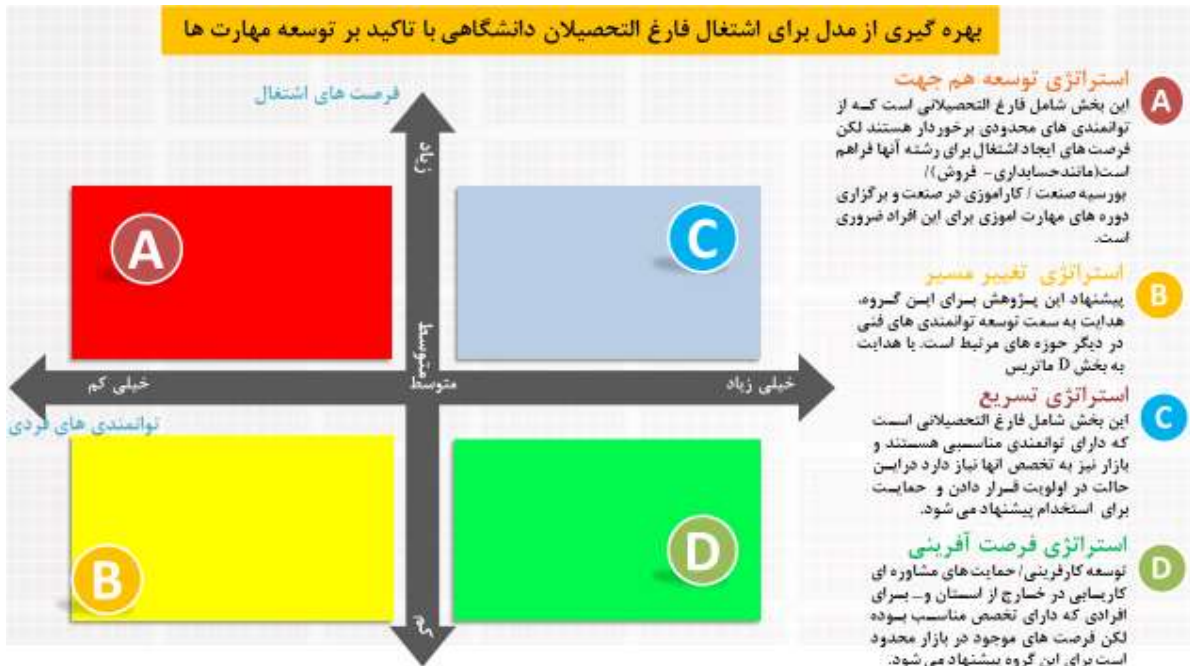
بهره گیری از مدل برای اشتغال فارغ التحصیلان دانشگاهی با تاکید بر توسعه مهارت ها

فرصت های اشتغال

زیاد

A

C

متوسط

خیلی کم

متوسط

خیلی زیاد

توانمندی های فردی

B

D

کم

A
استراتژی توسعه هم جهت
این بخش شامل فارغ التحصیلانی است کـه از توانمندی های محدودی برخوردار هستند لکن فرصت های ایجاد اشتغال برای رشته آنها فراهم است(مانندحسابداری- فروش)/
بورسیه صنعت / کارآموزی در صنعت و برگزاری دوره های مهارت اموزی برای این افراد ضروری است.

B
استراتژی تغییر مسیر
پیشنهاد این پـژوهش بـرای ایـن گـروه، هدایت به سمت توسعه توانمندی های فنی در دیگر حوزه های مرتبط است. یا هدایت به بخش D ماتریس

C
استراتژی تسریع
این بخش شامل فارغ التحصیلانی اسـت که دارای توانمندی مناسـبی هسـتند و بازار نیز به تخصص انها نیاز دارد درایـن حالت در اولویت قـرار دادن و حمایـت برای استخدام پیشنهاد می شود.

D
استراتژی فرصت آفرینی
توسعه کارفرینی/ حمایت های مشاوره ای کاریـابی در خـارج از اسـتان و... بـرای افرادی که دارای تخصص مناسـب بـوده لکن فرصت های موجود در بازار محدود است برای این گروه پیشنهاد می شود.